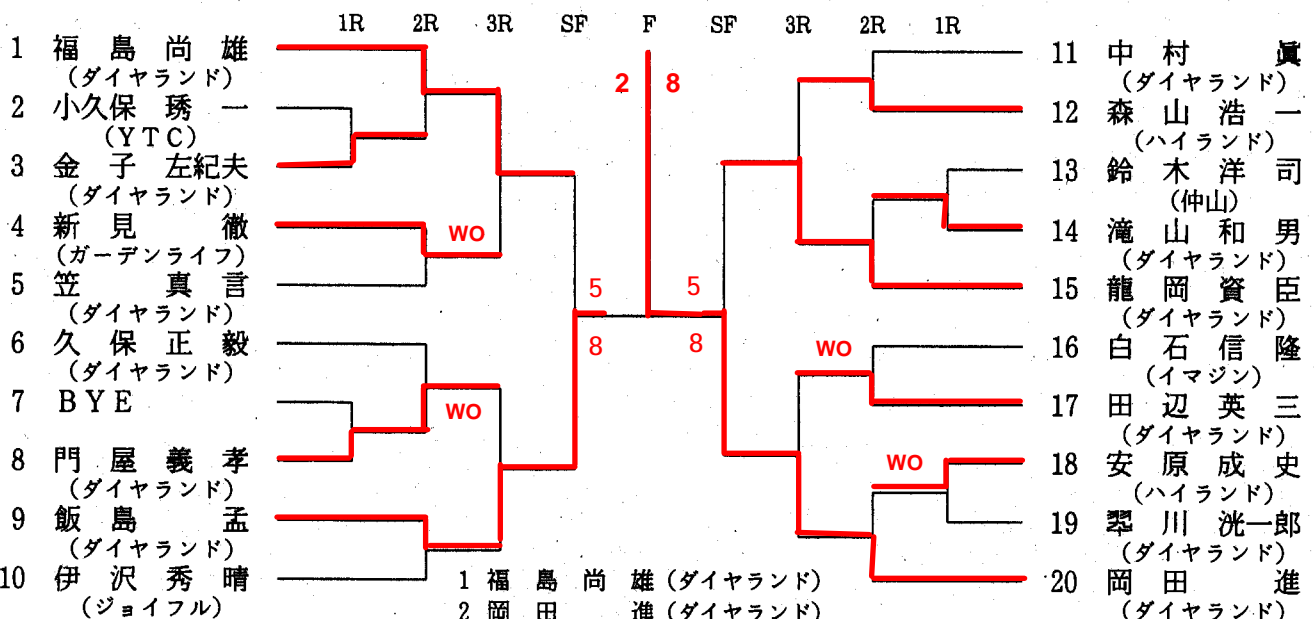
1R 2R 3R SF F SF 3R 2R 1R

1 福島尚雄 (ダイヤランド)
2 小久保琇一 (YTC)
3 金子左紀夫 (ダイヤランド)
4 新見徹 (ガーデンライフ)
5 笠真言 (ダイヤランド)
6 久保正毅 (ダイヤランド)
7 BYE
8 門屋義孝 (ダイヤランド)
9 飯島孟 (ダイヤランド)
10 伊沢秀晴 (ジョイフル)

11 中村眞 (ダイヤランド)
12 森山浩一 (ハイランド)
13 鈴木洋司 (仲山)
14 滝山和男 (ダイヤランド)
15 龍岡資臣 (ダイヤランド)
16 白石信隆 (イマジン)
17 田辺英三 (ダイヤランド)
18 安原成史 (ハイランド)
19 翠川洸一郎 (ダイヤランド)
20 岡田進 (ダイヤランド)

WO
WO
WO
WO

2 8
5 8
5 8

1 福島尚雄 (ダイヤランド)
2 岡田進 (ダイヤランド)